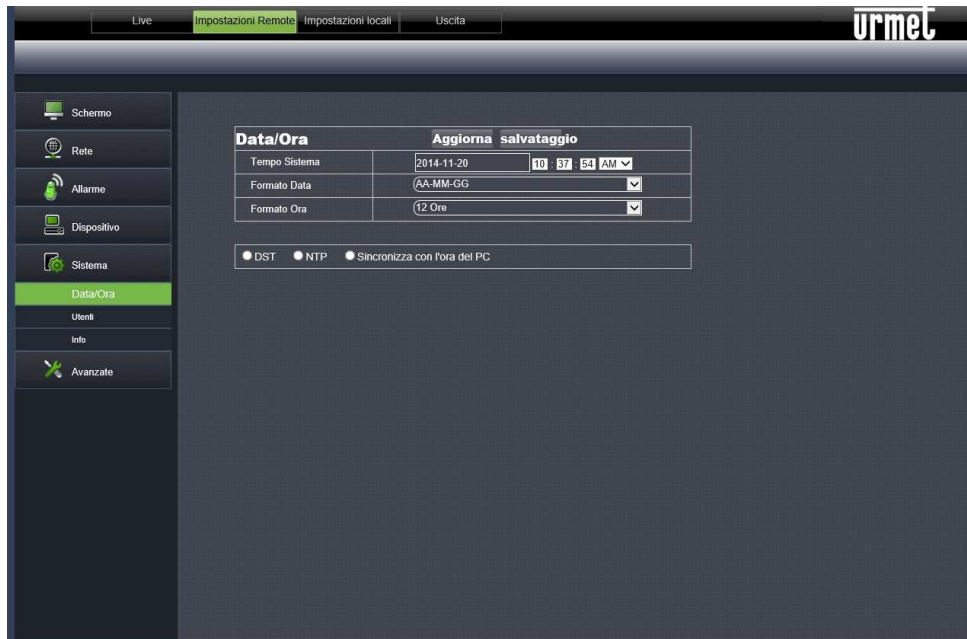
Live Impostazioni Remote Impostazioni locali Uscita

urmet

Schermo

Rete

Allarme

Dispositivo

Sistema

Data/Ora

Utenti

Info

Avanzate

| Data/Ora | Aggiorna salvataggio |
|---|---|
| Tempo Sistema | 2014-11-20 10 : 37 : 54 AM |
| Formato Data | AA-MM-GG |
| Formato Ora | 12 Ore |

DST NTP Sincronizza con l'ora del PC